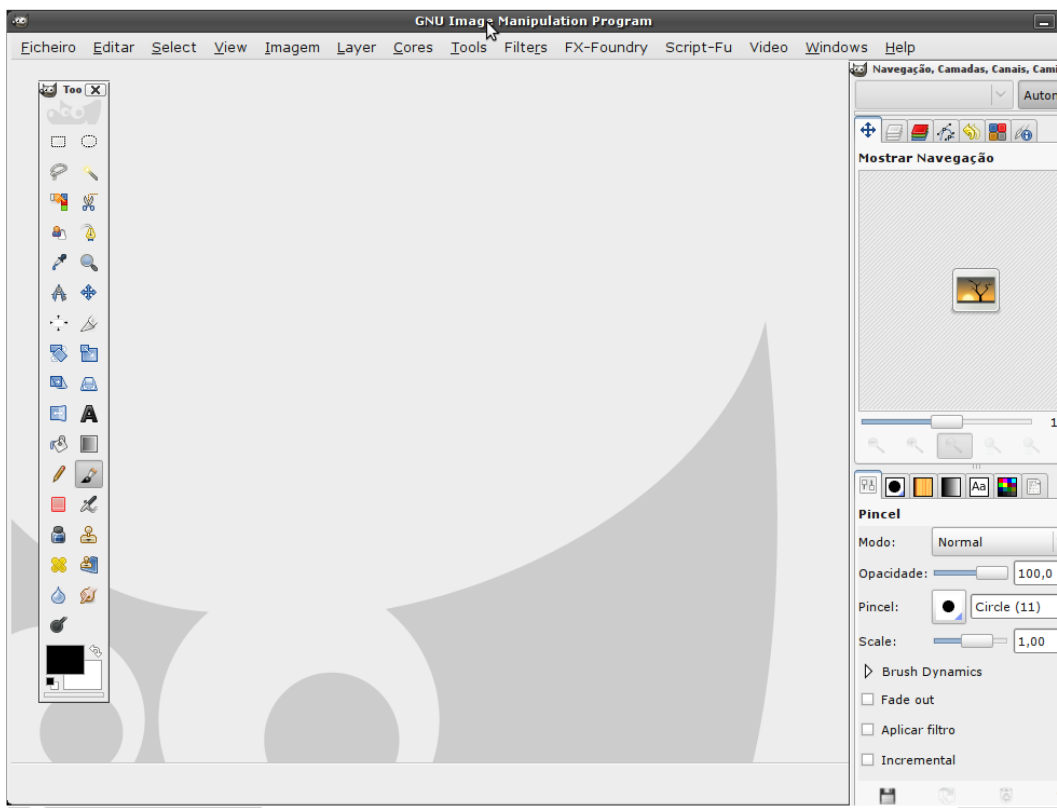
GNU Image Manipulation Program

Ficheiro Editar Select View Imagem Layer Cores Tools Filters FX-Foundry Script-Fu Video Windows Help

Too

Navegação, Camadas, Canais, Cami

Auton

Mostrar Navegação

1

Pincel

Modo: Normal

Opacidade: 100,0

Pincel: Circle (11)

Scale: 1,00

Brush Dynamics

Fade out

Aplicar filtro

Incremental